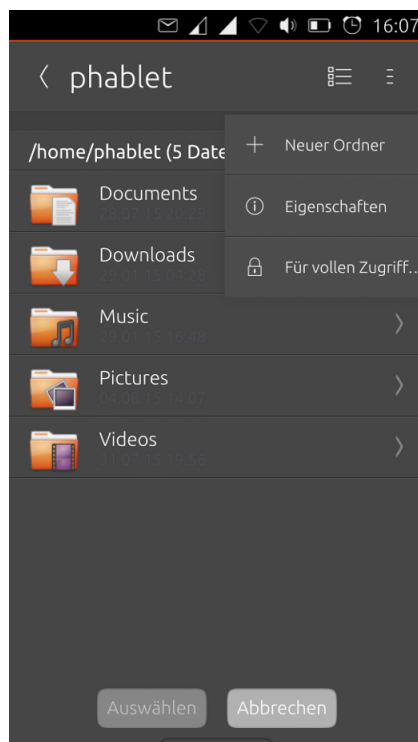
16:07

phablet

/home/phablet (5 Date

Neuer Ordner

Eigenschaften

Für vollen Zugriff...

Documents
28.07.15 20:29

Downloads
29.01.15 03:28

Music
29.01.15 16:48

Pictures
04.08.15 11:07

Videos
31.07.15 16:56

Auswählen

Abbrechen